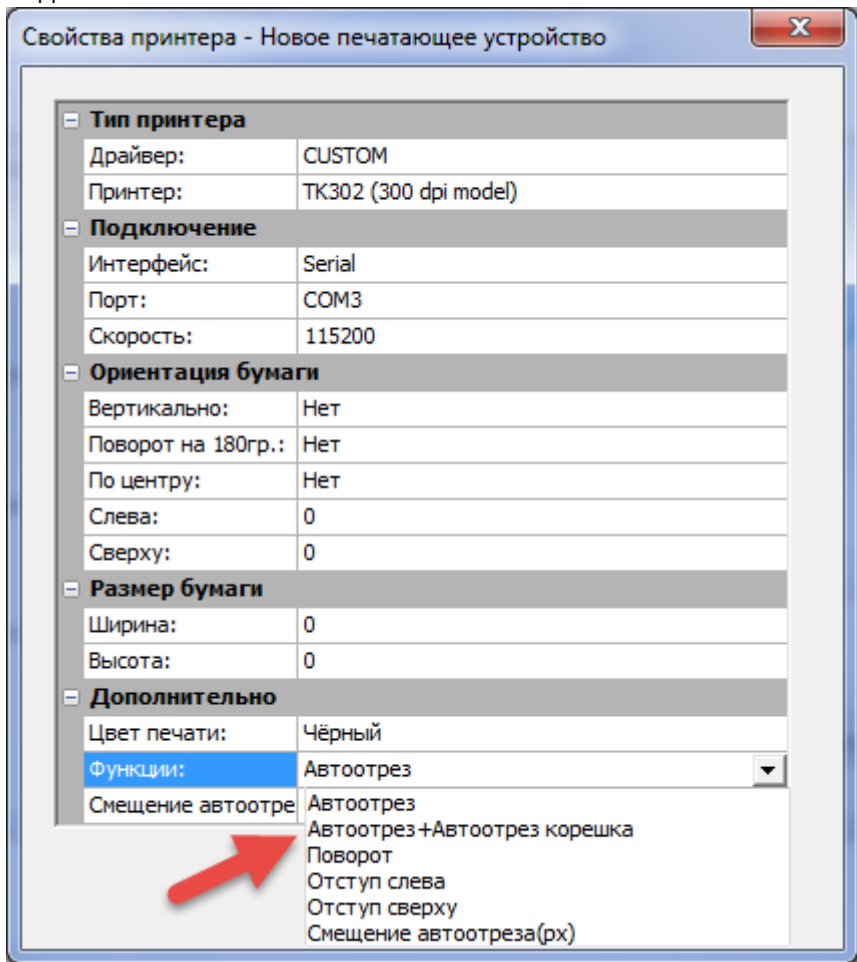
Свойства принтера - Новое печатающее устройство

| | |
|---|---|
| **Тип принтера** | |
| Драйвер: | CUSTOM |
| Принтер: | TK302 (300 dpi model) |
| **Подключение** | |
| Интерфейс: | Serial |
| Порт: | COM3 |
| Скорость: | 115200 |
| **Ориентация бумаги** | |
| Вертикально: | Нет |
| Поворот на 180гр.: | Нет |
| По центру: | Нет |
| Слева: | 0 |
| Сверху: | 0 |
| **Размер бумаги** | |
| Ширина: | 0 |
| Высота: | 0 |
| **Дополнительно** | |
| Цвет печати: | Чёрный |
| Функции: | Автоотрез |
| Смещение автоотре | |

Автоотрез
Автоотрез+Автоотрез корешка
Поворот
Отступ слева
Отступ сверху
Смещение автоотреза(px)